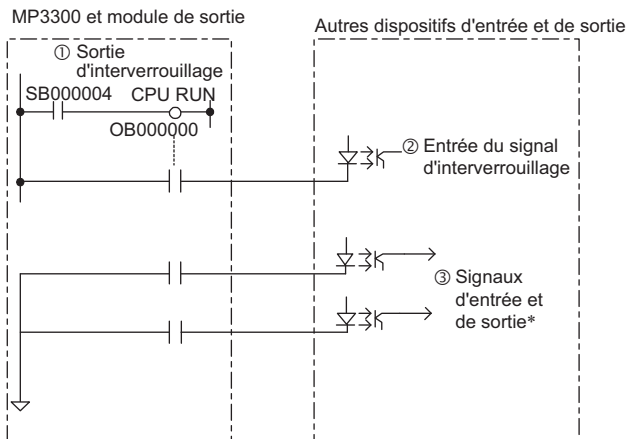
MP3300 et module de sortie

Autres dispositifs d'entrée et de sortie

① Sortie d'interverrouillage

SB000004

CPU RUN

OB000000

② Entrée du signal d'interverrouillage

③ Signaux d'entrée et de sortie*